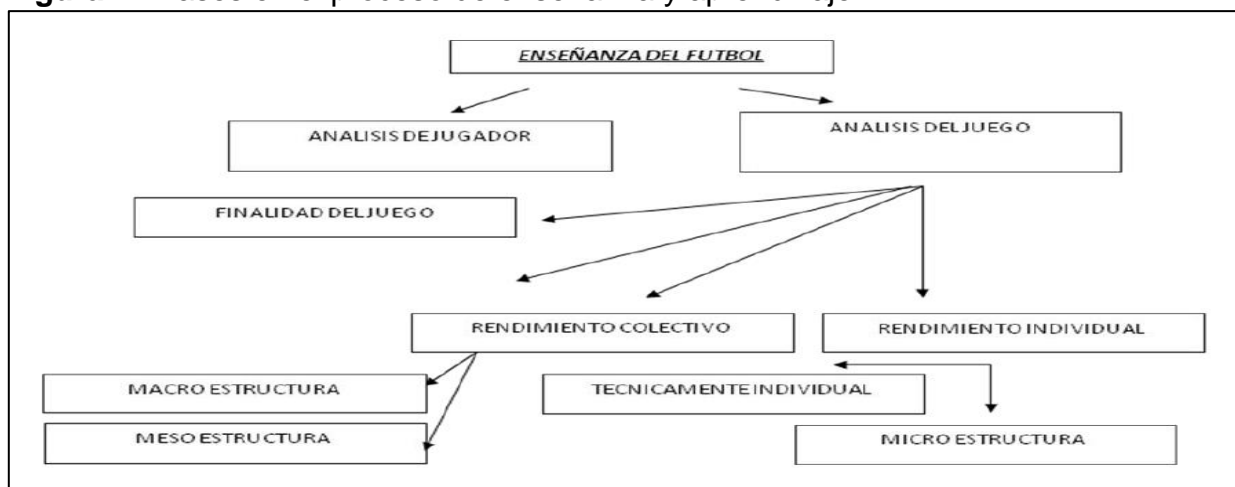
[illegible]

ENSEÑANZA DEL FUTBOL

ANALISIS DEJUGADOR

ANALISIS DELJUEGO

FINALIDAD DELJUEGO

RENDIMIENTO COLECTIVO

RENDIMIENTO INDIVIDUAL

MACRO ESTRUCTURA

TECNICAMENTE INDIVIDUAL

MESO ESTRUCTURA

MICRO ESTRUCTURA